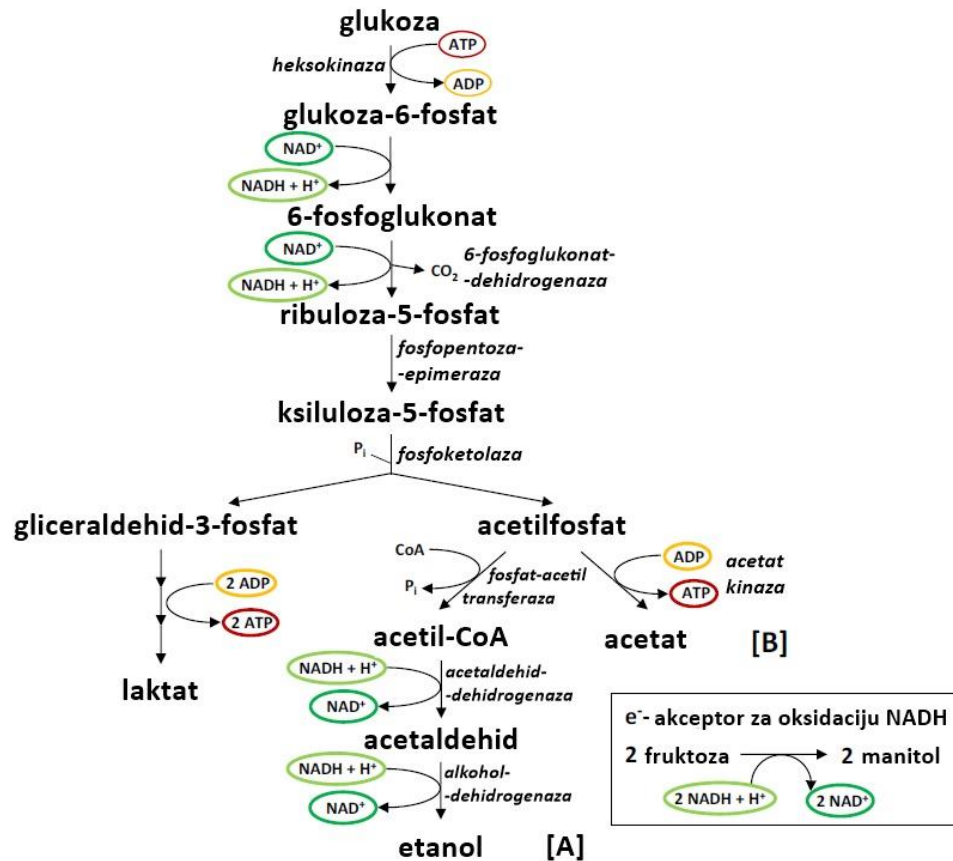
glukoza

ATP

heksokinaza

ADP

glukoza-6-fosfat

$NAD^+$

NADH + $H^+$

6-fosfoglukonat

$NAD^+$

$CO_2$

6-fosfoglukonat-dehidrogenaza

NADH + $H^+$

ribuloza-5-fosfat

fosfopentoza-epimeraza

ksiluloza-5-fosfat

$P_i$

fosfoketolaza

gliceraldehid-3-fosfat

acetilfosfat

2 ADP

2 ATP

laktat

CoA

$P_i$

fosfat-acetil transferaza

ADP

ATP

acetat kinaza

acetil-CoA

acetat

[B]

NADH + $H^+$

$NAD^+$

acetaldehid-dehidrogenaza

acetaldehid

NADH + $H^+$

$NAD^+$

alkohol-dehidrogenaza

etanol

[A]

$e^-$- akceptor za oksidaciju NADH

2 fruktoza → 2 manitol

2 NADH + $H^+$

2 $NAD^+$